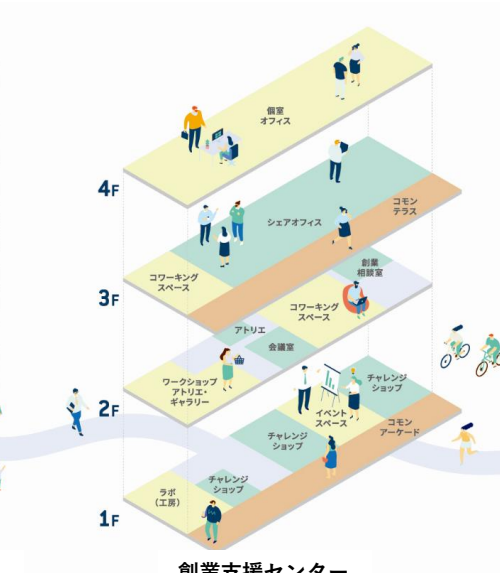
個室
オフィス

4F

シェアオフィス

コモン
テラス

コワーキング
スペース

創業
相談室

3F

コワーキング
スペース

アトリエ

会議室

ワークショップ
アトリエ・
ギャラリー

チャレンジ
ショップ

2F

イベント
スペース

チャレンジ
ショップ

コモン
アーケード

ラボ
（工房）

チャレンジ
ショップ

1F

創業支援センター